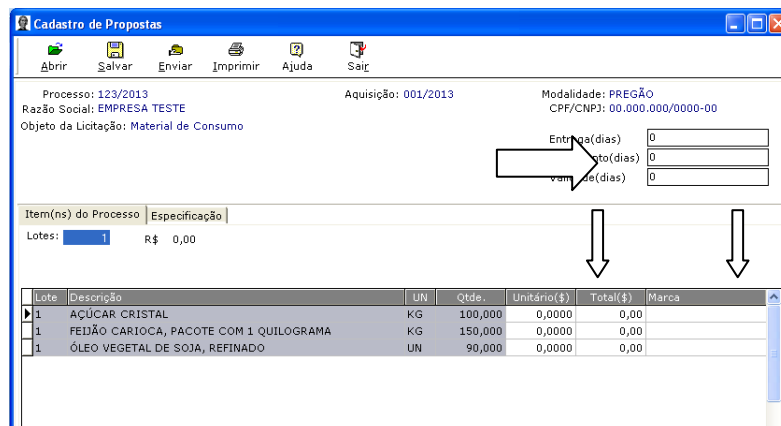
Cadastro de Propostas

Abrir Salvar Enviar Imprimir Ajuda Sair

Processo: 123/2013
Razão Social: EMPRESA TESTE
Objeto da Licitação: Material de Consumo

Aquisição: 001/2013

Modalidade: PREGÃO
CPF/CNPJ: 00.000.000/0000-00

Entr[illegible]a(dias) 0
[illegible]to(dias) 0
Va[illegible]de(dias) 0

Item(ns) do Processo | Especificação

Lotes: 1 R$ 0,00

| Lote | Descrição | UN | Qtde. | Unitário($) | Total($) | Marca |
|---|---|---|---|---|---|---|
| 1 | AÇÚCAR CRISTAL | KG | 100,000 | 0,0000 | 0,00 | |
| 1 | FEIJÃO CARIOCA, PACOTE COM 1 QUILOGRAMA | KG | 150,000 | 0,0000 | 0,00 | |
| 1 | ÓLEO VEGETAL DE SOJA, REFINADO | UN | 90,000 | 0,0000 | 0,00 | |